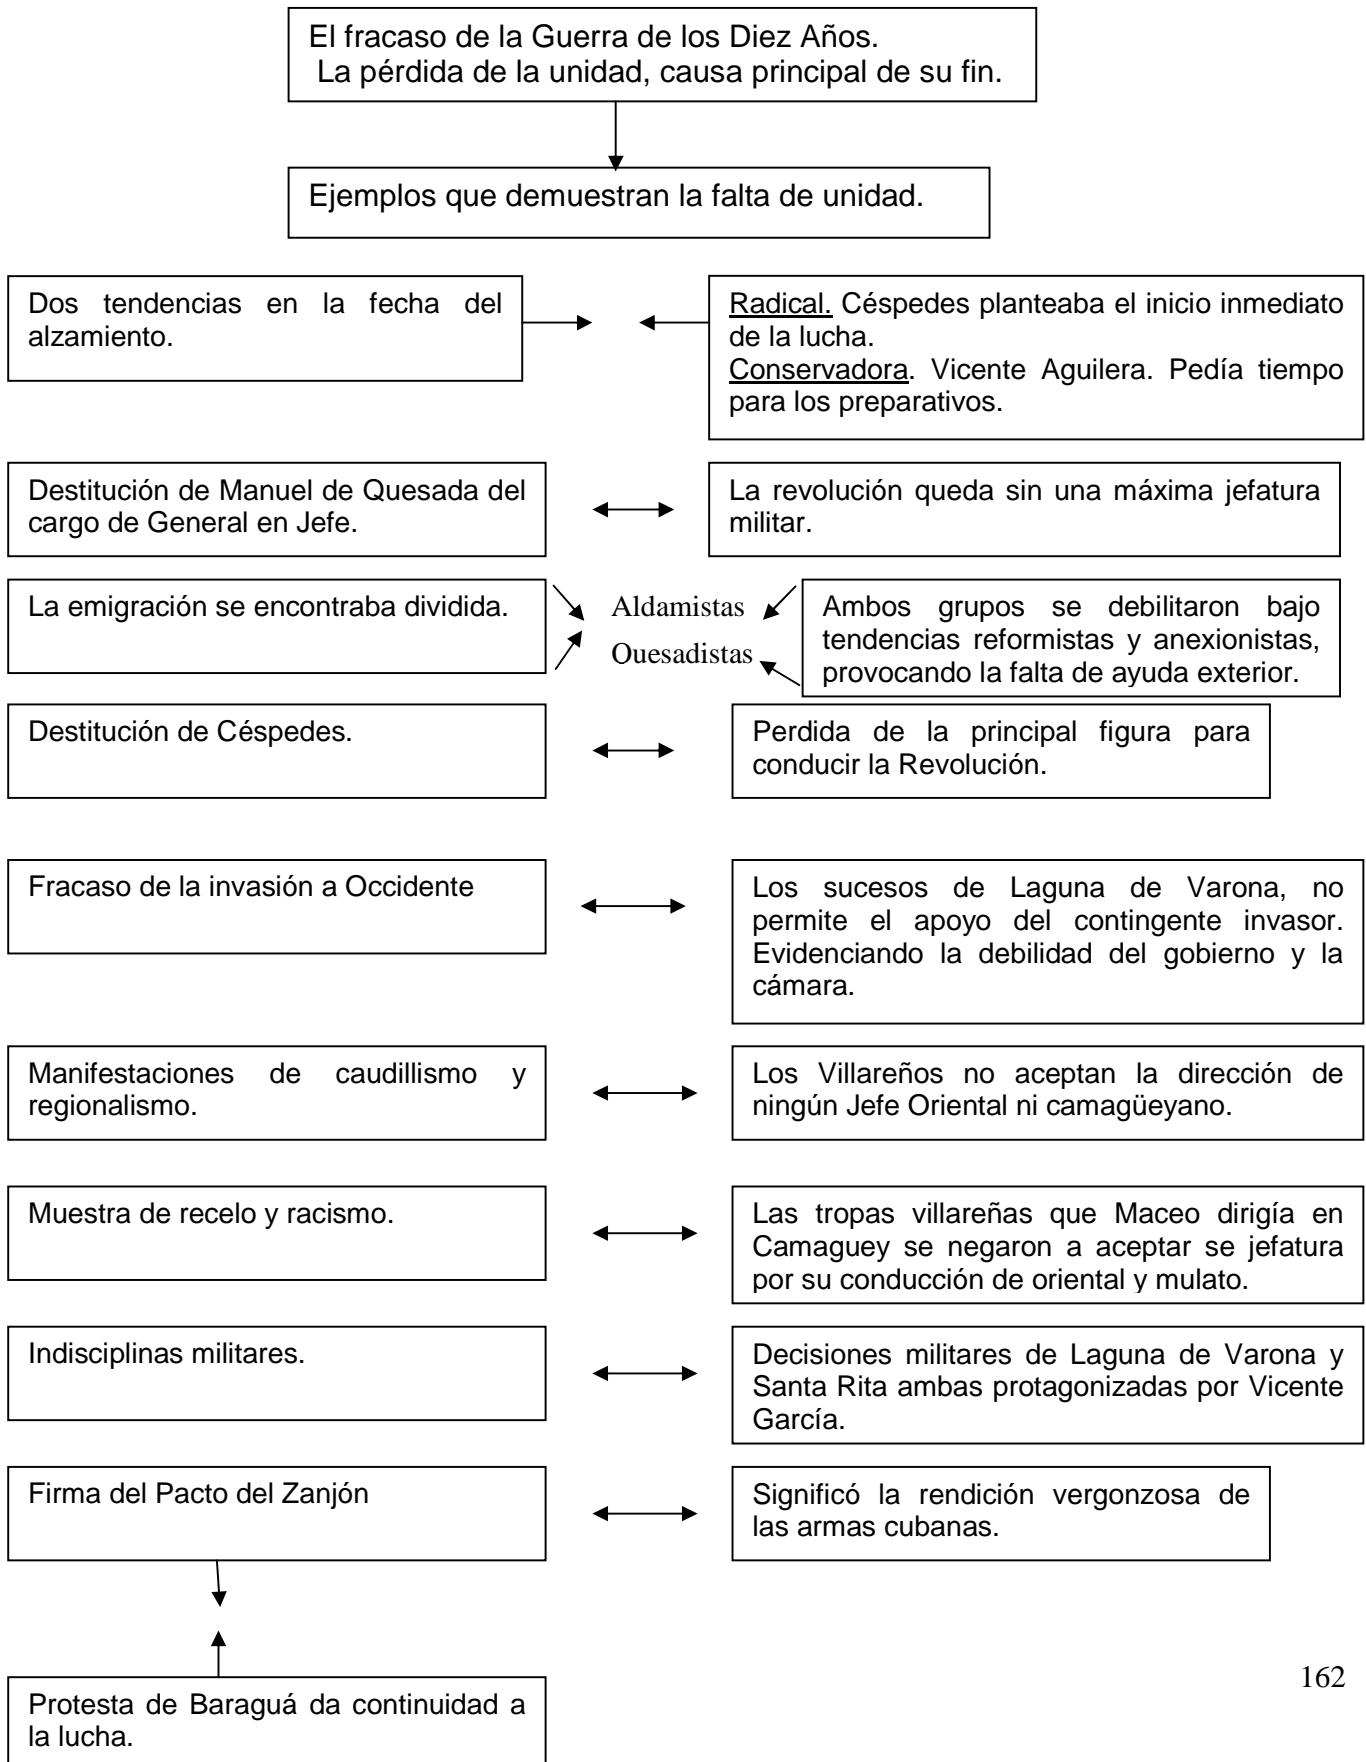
El fracaso de la Guerra de los Diez Años.
La pérdida de la unidad, causa principal de su fin.

Ejemplos que demuestran la falta de unidad.

Dos tendencias en la fecha del alzamiento.

Radical. Céspedes planteaba el inicio inmediato de la lucha.
Conservadora. Vicente Aguilera. Pedía tiempo para los preparativos.

Destitución de Manuel de Quesada del cargo de General en Jefe.

La revolución queda sin una máxima jefatura militar.

La emigración se encontraba dividida.

Aldamistas

Ouesadistas

Ambos grupos se debilitaron bajo tendencias reformistas y anexionistas, provocando la falta de ayuda exterior.

Destitución de Céspedes.

Perdida de la principal figura para conducir la Revolución.

Fracaso de la invasión a Occidente

Los sucesos de Laguna de Varona, no permite el apoyo del contingente invasor. Evidenciando la debilidad del gobierno y la cámara.

Manifestaciones de caudillismo y regionalismo.

Los Villareños no aceptan la dirección de ningún Jefe Oriental ni camagüeyano.

Muestra de recelo y racismo.

Las tropas villareñas que Maceo dirigía en Camaguey se negaron a aceptar se jefatura por su conducción de oriental y mulato.

Indisciplinas militares.

Decisiones militares de Laguna de Varona y Santa Rita ambas protagonizadas por Vicente García.

Firma del Pacto del Zanjón

Significó la rendición vergonzosa de las armas cubanas.

Protesta de Baraguá da continuidad a la lucha.

162